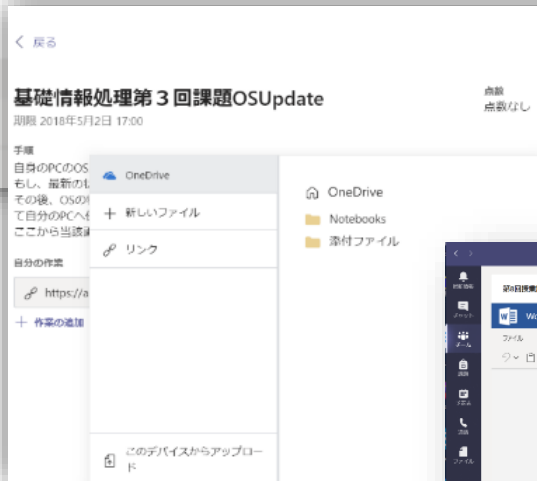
< 戻る

基礎情報処理第３回課題OSUpdate

期限 2018年5月2日 17:00

点数
点数なし

手順
自身のPCのOS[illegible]
もし、最新の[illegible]
その後、OSの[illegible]
て自分のPCへ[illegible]
ここから当該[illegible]

自分の作業

https://a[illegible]

+ 作業の追加

OneDrive

+ 新しいファイル

リンク

このデバイスからアップロード

OneDrive

Notebooks

添付ファイル

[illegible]

Wo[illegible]

ファイル